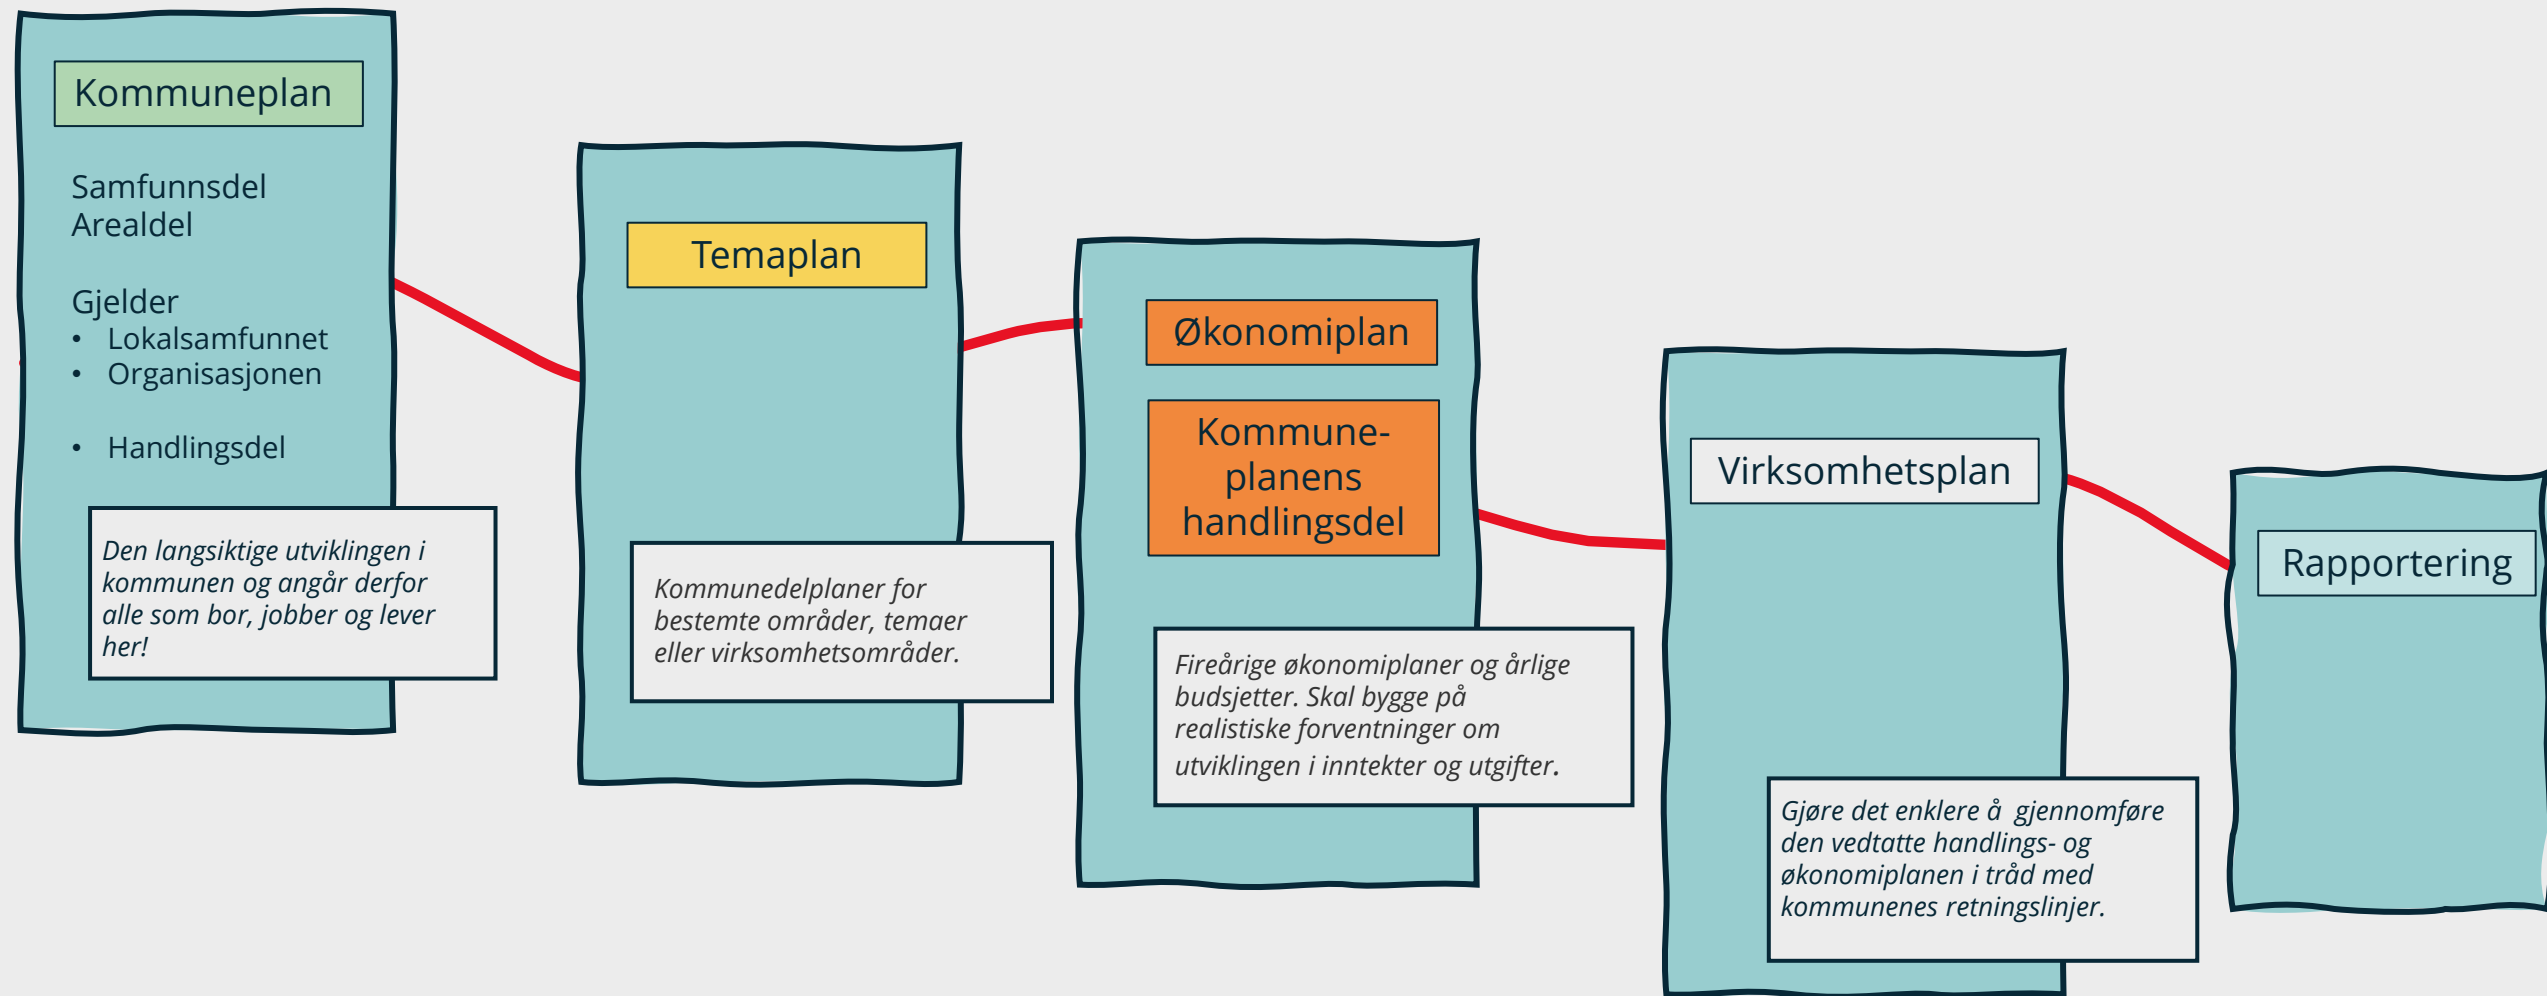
Kommuneplan

Samfunnsdel
Arealdel

Gjelder
• Lokalsamfunnet
• Organisasjonen

• Handlingsdel

*Den langsiktige utviklingen i kommunen og angår derfor alle som bor, jobber og lever her!*

Temaplan

*Kommunedelplaner for bestemte områder, temaer eller virksomhetsområder.*

Økonomiplan

Kommuneplanens handlingsdel

*Fireårige økonomiplaner og årlige budsjetter. Skal bygge på realistiske forventninger om utviklingen i inntekter og utgifter.*

Virksomhetsplan

*Gjøre det enklere å gjennomføre den vedtatte handlings- og økonomiplanen i tråd med kommunenes retningslinjer.*

Rapportering